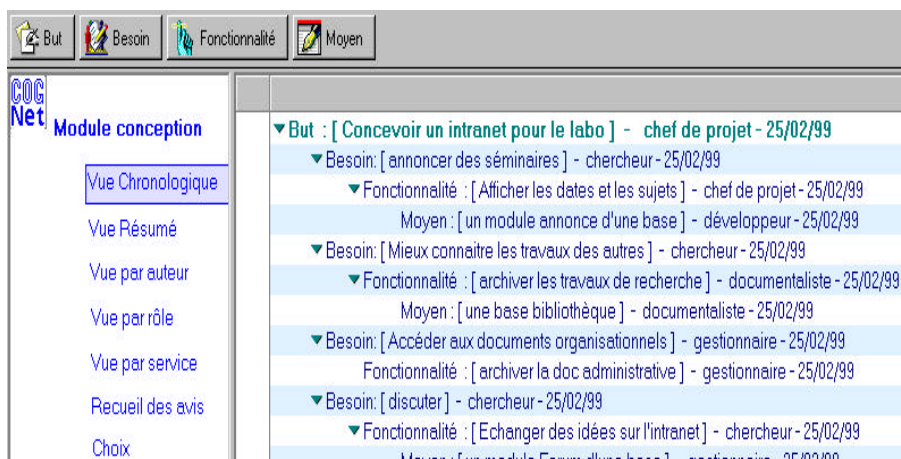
But Besoin Fonctionnalité Moyen

COG Net Module conception

Vue Chronologique

Vue Résumé

Vue par auteur

Vue par rôle

Vue par service

Recueil des avis

Choix

▼But : [ Concevoir un intranet pour le labo ] - chef de projet - 25/02/99

▼Besoin: [ annoncer des séminaires ] - chercheur - 25/02/99

▼Fonctionnalité : [ Afficher les dates et les sujets ] - chef de projet - 25/02/99

Moyen : [ un module annonce d'une base ] - développeur - 25/02/99

▼Besoin: [ Mieux connaitre les travaux des autres ] - chercheur - 25/02/99

▼Fonctionnalité : [ archiver les travaux de recherche ] - documentaliste - 25/02/99

Moyen : [ une base bibliothèque ] - documentaliste - 25/02/99

▼Besoin: [ Accéder aux documents organisationnels ] - gestionnaire - 25/02/99

Fonctionnalité : [ archiver la doc administrative ] - gestionnaire - 25/02/99

▼Besoin: [ discuter ] - chercheur - 25/02/99

▼Fonctionnalité : [ Echanger des idées sur l'intranet ] - chercheur - 25/02/99

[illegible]